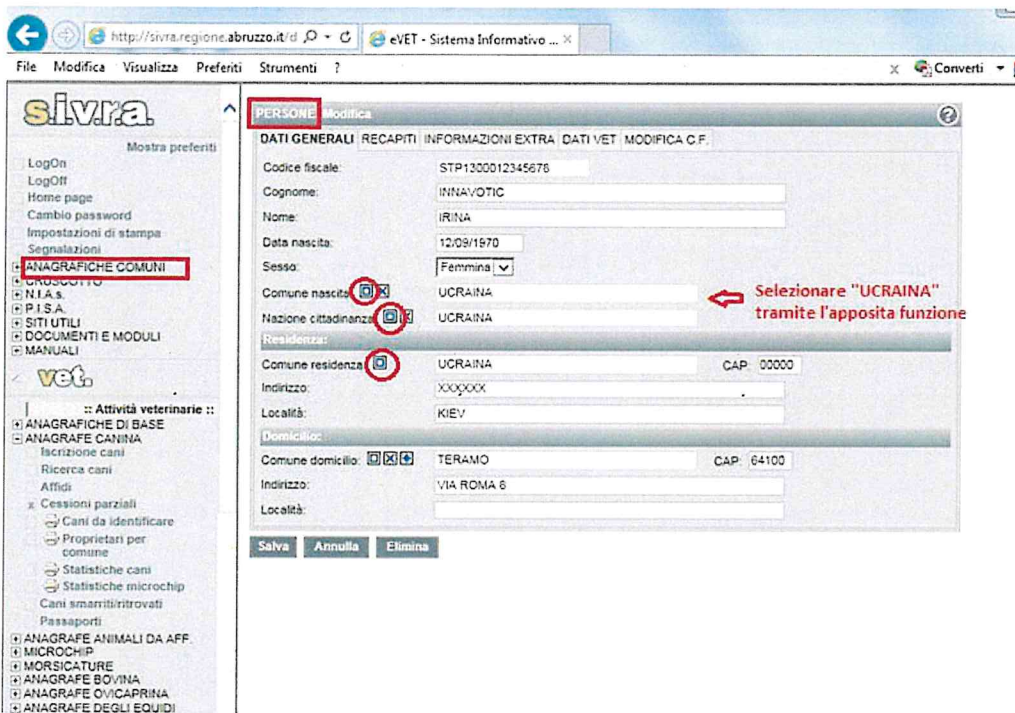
http://sivra.regione.abruzzo.it/d eVET - Sistema Informativo ...

File Modifica Visualizza Preferiti Strumenti ?

Converti

s.i.v.r.a.

Mostra preferiti

LogOn
LogOff
Home page
Cambio password
Impostazioni di stampa
Segnalazioni
ANAGRAFICHE COMUNI
CRUSCOTTO
N.I.A.S.
P.I.S.A.
SITI UTILI
DOCUMENTI E MODULI
MANUALI

vet.

:: Attività veterinarie ::
ANAGRAFICHE DI BASE
ANAGRAFE CANINA
Iscrizione cani
Ricerca cani
Affidi
Cessioni parziali
Cani da identificare
Proprietari per comune
Statistiche cani
Statistiche microchip
Cani smarriti/ritrovati
Passaporti
ANAGRAFE ANIMALI DA AFF.
MICROCHIP
MORSICATURE
ANAGRAFE BOVINA
ANAGRAFE OVICAPRINA
ANAGRAFE DEGLI EQUIDI

PERSONE Modifica

DATI GENERALI RECAPITI INFORMAZIONI EXTRA DATI VET MODIFICA C.F.

| | |
|---|---|
| Codice fiscale: | STP1300012345678 |
| Cognome: | INNAVOTIC |
| Nome: | IRINA |
| Data nascita: | 12/09/1970 |
| Sesso: | Femmina |
| Comune nascita | UCRAINA |
| Nazione cittadinanza | UCRAINA |

Selezionare "UCRAINA" tramite l'apposita funzione

Residenza:

| | | | |
|---|---|---|---|
| Comune residenza | UCRAINA | CAP | 00000 |
| Indirizzo: | XXXXXX | | |
| Località: | KIEV | | |

Domicilio:

| | | | |
|---|---|---|---|
| Comune domicilio: | TERAMO | CAP: | 64100 |
| Indirizzo: | VIA ROMA 6 | | |
| Località: | | | |

Salva Annulla Elimina